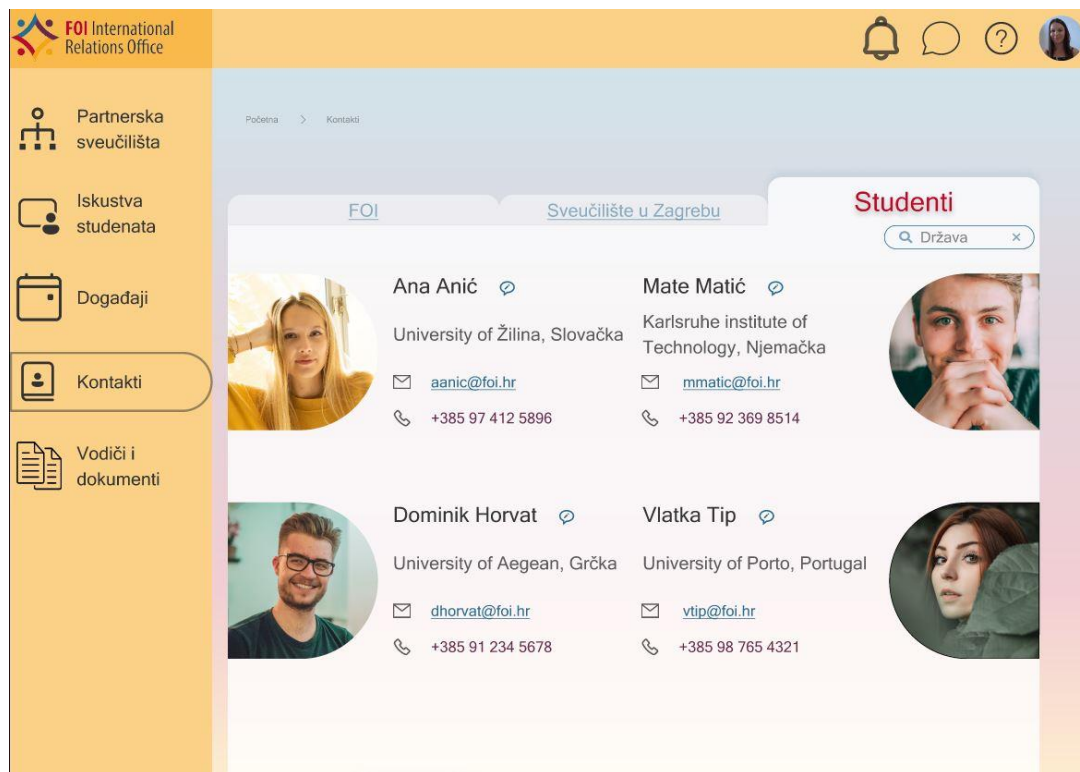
FOI International Relations Office

?

Partnerska sveučilišta

Iskustva studenata

Događaji

Kontakti

Vodiči i dokumenti

Početna > Kontakti

FOI

Sveučilište u Zagrebu

Studenti

Država ×

Ana Anić

University of Žilina, Slovačka

aanic@foi.hr

+385 97 412 5896

Mate Matić

Karlsruhe institute of Technology, Njemačka

mmatic@foi.hr

+385 92 369 8514

Dominik Horvat

University of Aegean, Grčka

dhorvat@foi.hr

+385 91 234 5678

Vlatka Tip

University of Porto, Portugal

vtip@foi.hr

+385 98 765 4321